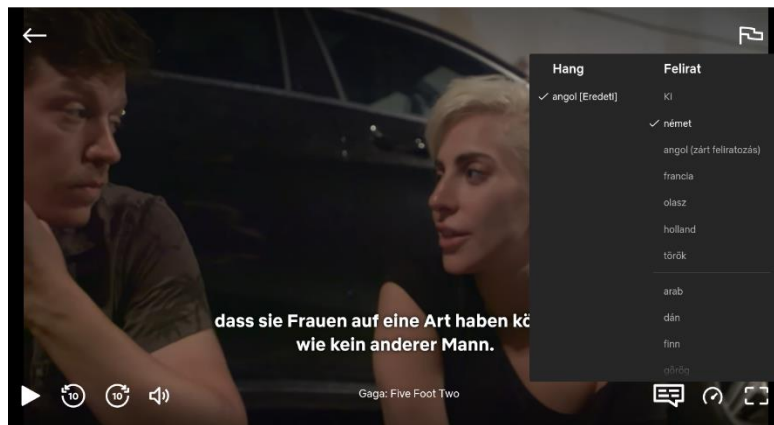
Hang

✓ angol [Eredeti]

Felirat

Ki

✓ német

angol (zárt feliratozás)

francia

olasz

holland

török

arab

dán

finn

görög

dass sie Frauen auf eine Art haben kö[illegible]
wie kein anderer Mann.

10

10

Gaga: Five Foot Two